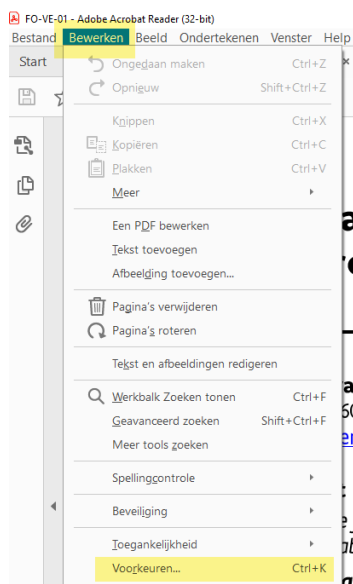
FO-VE-01 - Adobe Acrobat Reader (32-bit)

Bestand Bewerken Beeld Ondertekenen Venster Help

Start

Ongedaan maken Ctrl+Z
Opnieuw Shift+Ctrl+Z

Knippen Ctrl+X
Kopiëren Ctrl+C
Plakken Ctrl+V
Meer

Een PDF bewerken
Tekst toevoegen
Afbeelding toevoegen...

Pagina's verwijderen
Pagina's roteren

Tekst en afbeeldingen redigeren

Werkbalk Zoeken tonen Ctrl+F
Geavanceerd zoeken Shift+Ctrl+F
Meer tools zoeken

Spellingcontrole

Beveiliging

Toegankelijkheid

Voorkeuren... Ctrl+K